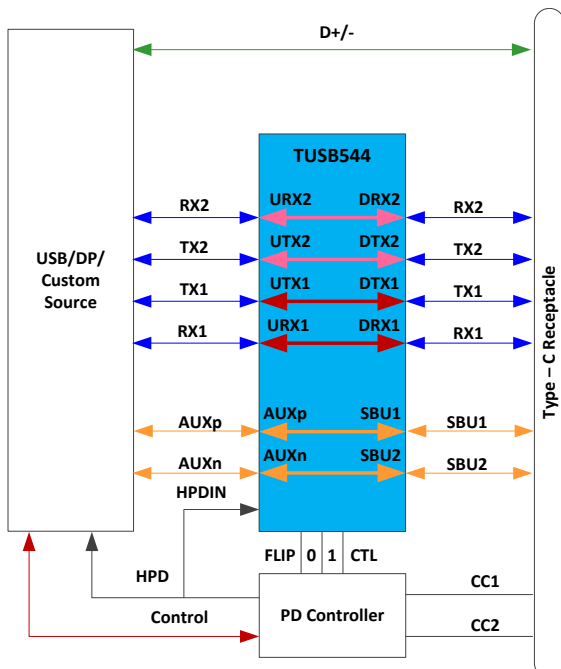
D+/-

TUSB544

USB/DP/ Custom Source

RX2
URX2
DRX2
RX2

TX2
UTX2
DTX2
TX2

TX1
UTX1
DTX1
TX1

RX1
URX1
DRX1
RX1

AUXp
AUXp
SBU1
SBU1

AUXn
AUXn
SBU2
SBU2

HPDIN

FLIP
0
1
CTL

HPD

Control

PD Controller

CC1

CC2

Type – C Receptacle